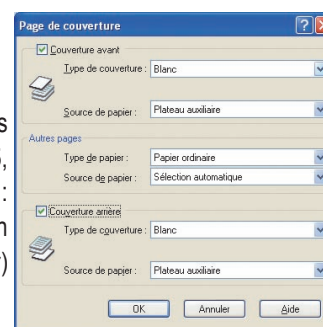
Page de couverture

Couverture avant
Type de couverture : Blanc
Source de papier : Plateau auxiliaire

Autres pages
Type de papier : Papier ordinaire
Source de papier : Sélection automatique

Couverture arrière
Type de couverture : Blanc
Source de papier : Plateau auxiliaire

OK Annuler Aide

s
,
:
n
)